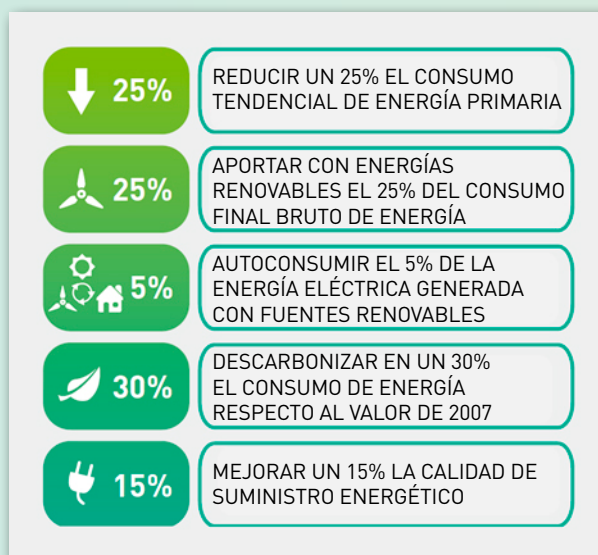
25%

REDUCIR UN 25% EL CONSUMO TENDENCIAL DE ENERGÍA PRIMARIA

25%

APORTAR CON ENERGÍAS RENOVABLES EL 25% DEL CONSUMO FINAL BRUTO DE ENERGÍA

5%

AUTOCONSUMIR EL 5% DE LA ENERGÍA ELÉCTRICA GENERADA CON FUENTES RENOVABLES

30%

DESCARBONIZAR EN UN 30% EL CONSUMO DE ENERGÍA RESPECTO AL VALOR DE 2007

15%

MEJORAR UN 15% LA CALIDAD DE SUMINISTRO ENERGÉTICO